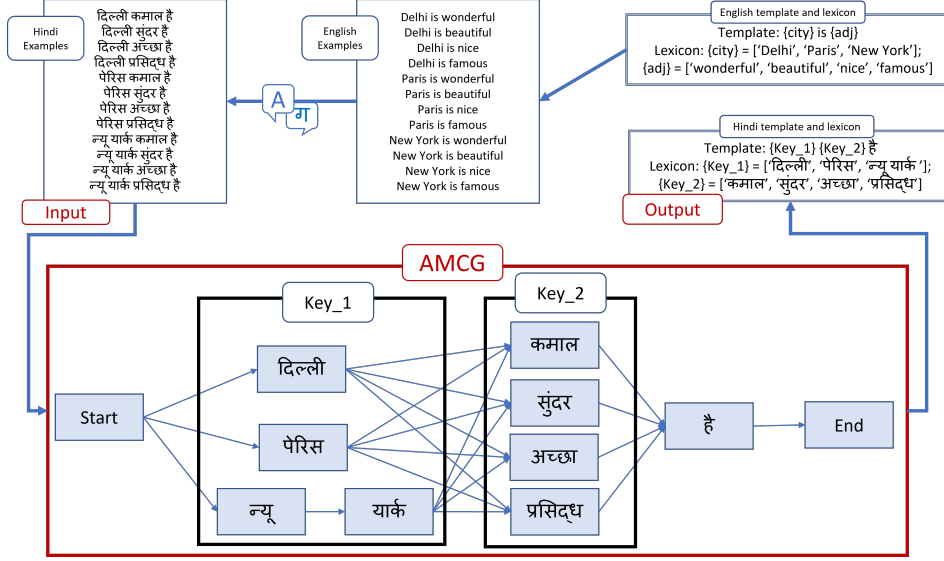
Hindi Examples

दिल्ली कमाल है
दिल्ली सुंदर है
दिल्ली अच्छा है
दिल्ली प्रसिद्ध है
पेरिस कमाल है
पेरिस सुंदर है
पेरिस अच्छा है
पेरिस प्रसिद्ध है
न्यू यार्क कमाल है
न्यू यार्क सुंदर है
न्यू यार्क अच्छा है
न्यू यार्क प्रसिद्ध है

Input

A ग

English Examples

Delhi is wonderful
Delhi is beautiful
Delhi is nice
Delhi is famous
Paris is wonderful
Paris is beautiful
Paris is nice
Paris is famous
New York is wonderful
New York is beautiful
New York is nice
New York is famous

English template and lexicon

Template: {city} is {adj}
Lexicon: {city} = ['Delhi', 'Paris', 'New York'];
{adj} = ['wonderful', 'beautiful', 'nice', 'famous']

Hindi template and lexicon

Template: {Key_1} {Key_2} है
Lexicon: {Key_1} = ['दिल्ली', 'पेरिस', 'न्यू यार्क'];
{Key_2} = ['कमाल', 'सुंदर', 'अच्छा', 'प्रसिद्ध']

Output

AMCG

Key_1

Key_2

Start

दिल्ली

पेरिस

न्यू

यार्क

कमाल

सुंदर

अच्छा

प्रसिद्ध

है

End